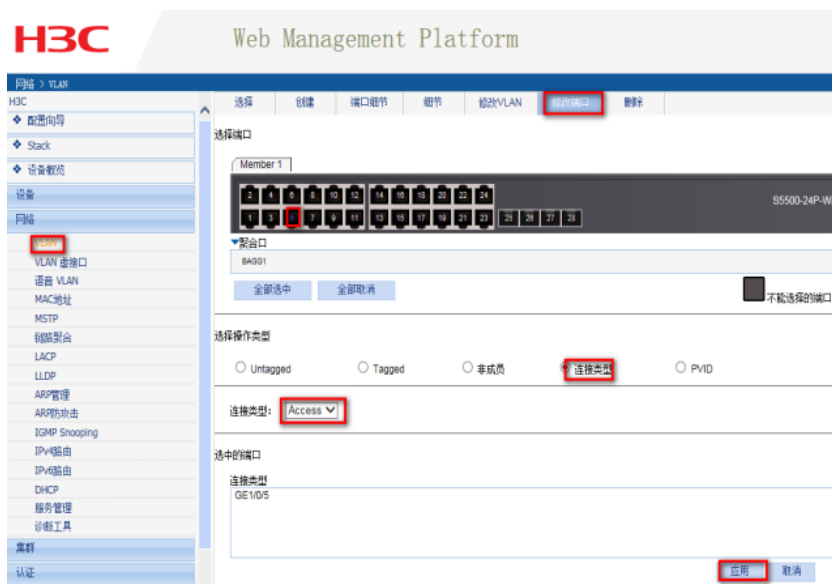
H3C

Web Management Platform

网络 > VLAN

H3C
◆ 配置向导
◆ Stack
◆ 设备概览
设备
网络
VLAN
VLAN 虚接口
语音 VLAN
MAC地址
MSTP
链路聚合
LACP
LLDP
ARP管理
ARP防攻击
IGMP Snooping
IPv4路由
IPv6路由
DHCP
服务管理
诊断工具
集群
认证

选择 | 创建 | 端口详情 | 细节 | 修改VLAN | 修改端口 | 删除

选择端口

Member 1

2 4 6 8 10 12 14 16 18 20 22 24
1 3 5 7 9 11 13 15 17 19 21 23 25 26 27 28

S5500-24P-W

▾聚合口
BAGG1

全部选中 全部取消

不能选择的端口

选择操作类型

○ Untagged ○ Tagged ○ 非成员 ◉ 连接类型 ○ PVID

连接类型: Access

选中的端口

连接类型
GE1/0/5

应用 取消